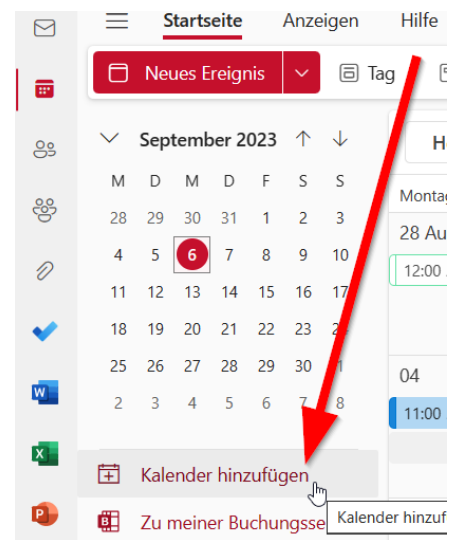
Startseite Anzeigen Hilfe

Neues Ereignis Tag

September 2023

| M | D | M | D | F | S | S |
|---|---|---|---|---|---|---|
| 28 | 29 | 30 | 31 | 1 | 2 | 3 |
| 4 | 5 | 6 | 7 | 8 | 9 | 10 |
| 11 | 12 | 13 | 14 | 15 | 16 | 17 |
| 18 | 19 | 20 | 21 | 22 | 23 | 24 |
| 25 | 26 | 27 | 28 | 29 | 30 | 1 |
| 2 | 3 | 4 | 5 | 6 | 7 | 8 |

H

Montag

28 Au

12:00

04

11:00

Kalender hinzufügen

Zu meiner Buchungsse

Kalender hinzuf